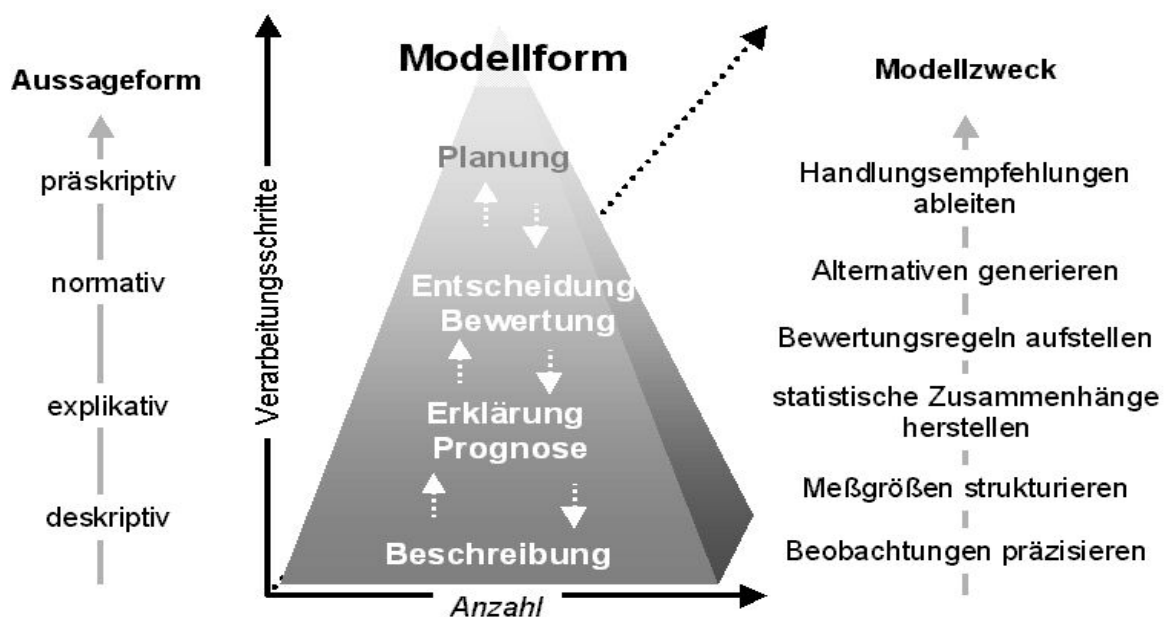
Aussageform

präskriptiv

normativ

explikativ

deskriptiv

Modellform

Verarbeitungsschritte

Planung

Entscheidung
Bewertung

Erklärung
Prognose

Beschreibung

Anzahl

Modellzweck

Handlungsempfehlungen ableiten

Alternativen generieren

Bewertungsregeln aufstellen

statistische Zusammenhänge herstellen

Meßgrößen strukturieren

Beobachtungen präzisieren